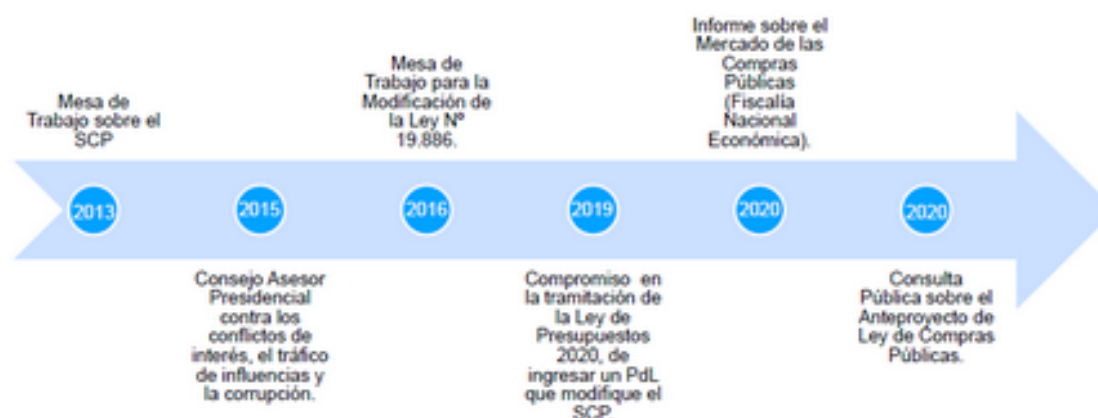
Mesa de Trabajo sobre el SCP

2013

2015

Consejo Asesor Presidencial contra los conflictos de interés, el tráfico de influencias y la corrupción.

Mesa de Trabajo para la Modificación de la Ley Nº 19.886.

2016

2019

Compromiso en la tramitación de la Ley de Presupuestos 2020, de ingresar un PdL que modifique el SCP

Informe sobre el Mercado de las Compras Públicas (Fiscalía Nacional Económica).

2020

2020

Consulta Pública sobre el Anteproyecto de Ley de Compras Públicas.